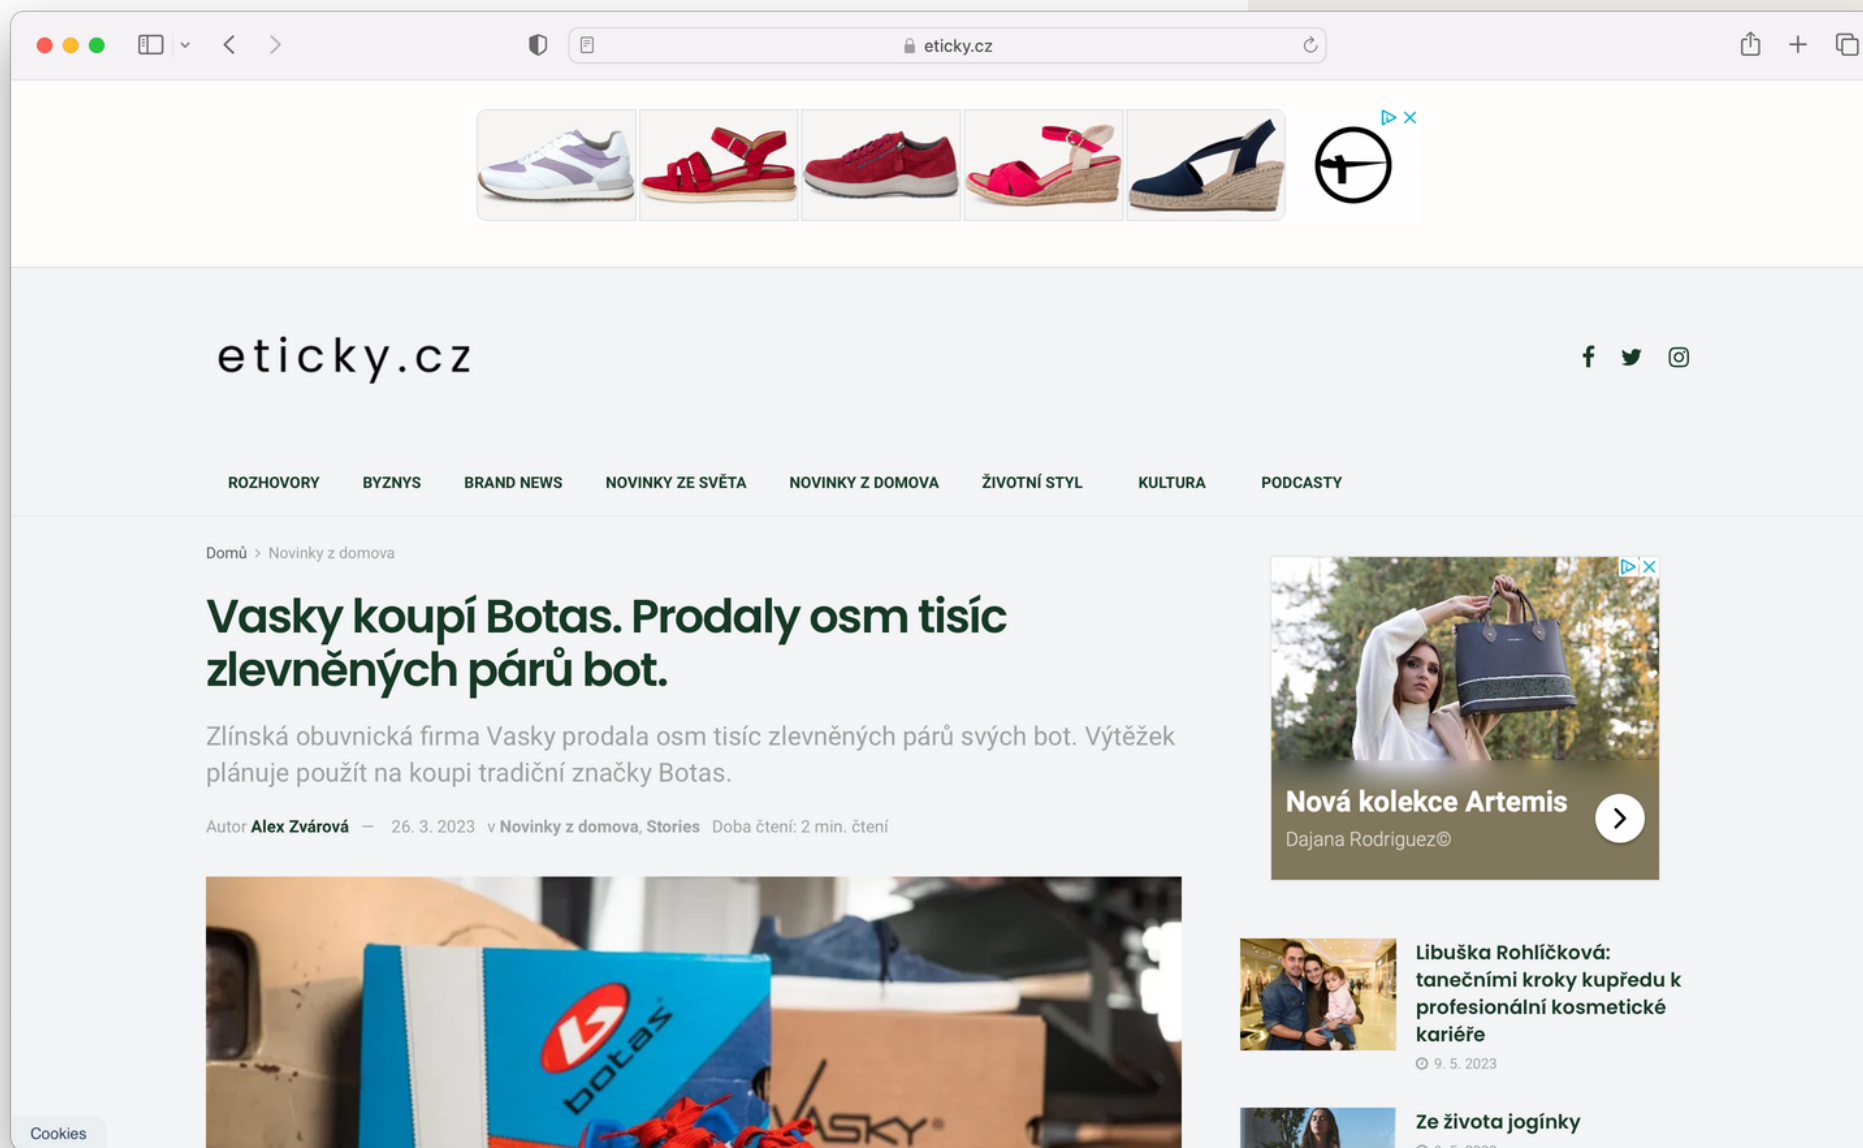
eticky.cz

eticky.cz

ROZHOVORY BYZNYS BRAND NEWS NOVINKY ZE SVĚTA NOVINKY Z DOMOVA ŽIVOTNÍ STYL KULTURA PODCASTY

Domů > Novinky z domova

Vasky koupí Botas. Prodaly osm tisíc zlevněných párů bot.

Zlínská obuvnická firma Vasky prodala osm tisíc zlevněných párů svých bot. Výtěžek plánuje použít na koupi tradiční značky Botas.

Autor Alex Zvárová — 26. 3. 2023 v Novinky z domova, Stories Doba čtení: 2 min. čtení

botas

VASKY

Nová kolekce Artemis
Dajana Rodriguez©

Libuška Rohlíčková: tanečními kroky kupředu k profesionální kosmetické kariéře
9. 5. 2023

Ze života jogínky

Cookies